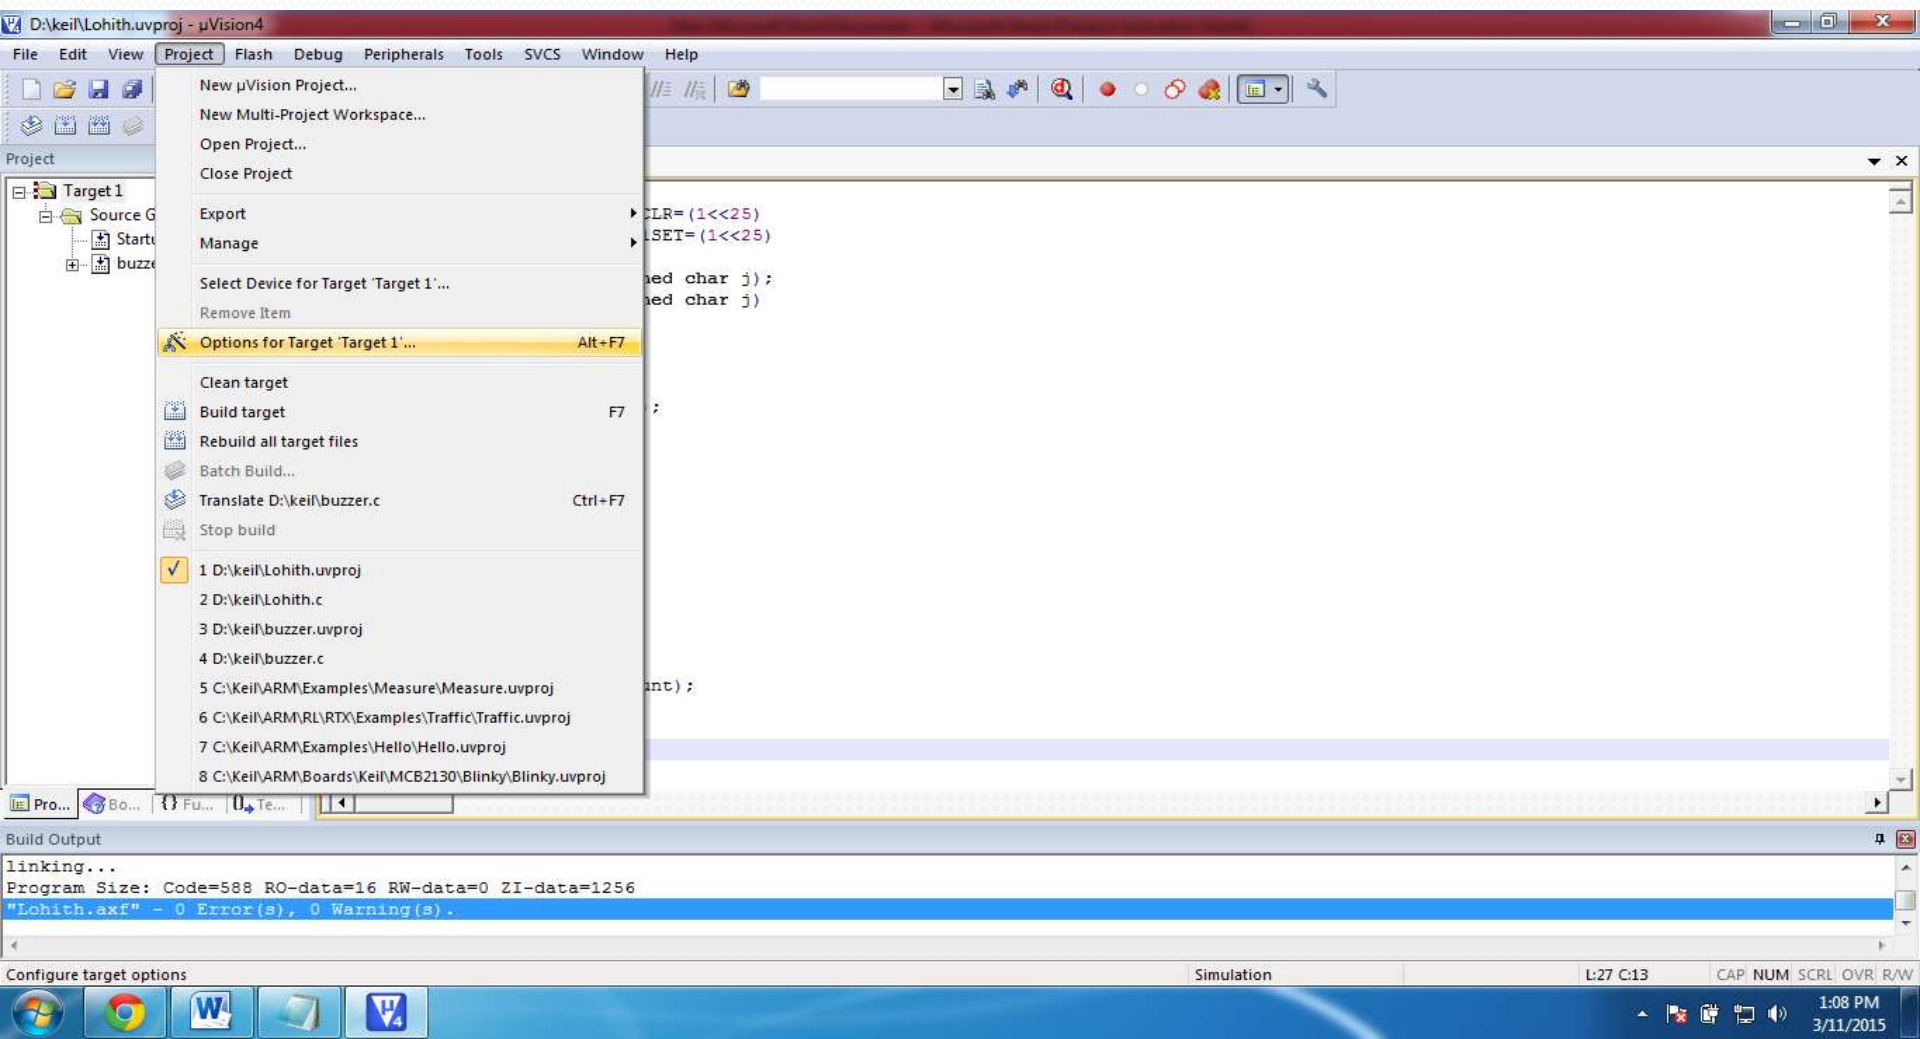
D:\keil\Lohith.uvproj - µVision4

File Edit View Project Flash Debug Peripherals Tools SVCS Window Help

Project

Target 1
Source G
Startu
buzze

New µVision Project...
New Multi-Project Workspace...
Open Project...
Close Project
Export
Manage
Select Device for Target 'Target 1'...
Remove Item
Options for Target 'Target 1'... Alt+F7
Clean target
Build target F7
Rebuild all target files
Batch Build...
Translate D:\keil\buzzer.c Ctrl+F7
Stop build
1 D:\keil\Lohith.uvproj
2 D:\keil\Lohith.c
3 D:\keil\buzzer.uvproj
4 D:\keil\buzzer.c
5 C:\Keil\ARM\Examples\Measure\Measure.uvproj
6 C:\Keil\ARM\RL\RTX\Examples\Traffic\Traffic.uvproj
7 C:\Keil\ARM\Examples\Hello\Hello.uvproj
8 C:\Keil\ARM\Boards\Keil\MCB2130\Blinky\Blinky.uvproj

CLR=(1<<25)
SET=(1<<25)
ned char j);
ned char j)
;
unt);

Pro... Bo... Fu... Te...

Build Output
linking...
Program Size: Code=588 RO-data=16 RW-data=0 ZI-data=1256
"Lohith.axf" - 0 Error(s), 0 Warning(s).

Configure target options Simulation L:27 C:13 CAP NUM SCRL OVR R/W

1:08 PM
3/11/2015